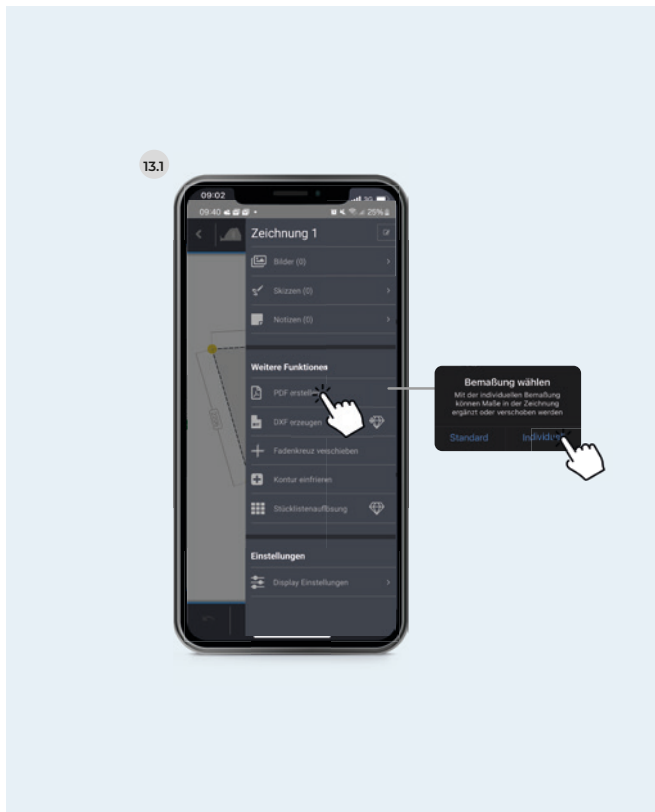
13.1

09:02

09:40

25%

Zeichnung 1

Bilder (0)

Skizzen (0)

Notizen (0)

Weitere Funktionen

PDF erstel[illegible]

DXF erzeugen

Fadenkreuz verschieben

Kontur einfrieren

Stücklistenaufbau

Einstellungen

Display Einstellungen

Bemaßung wählen

Mit der individuellen Bemaßung können Maße in der Zeichnung ergänzt oder verschoben werden

Standard

Individu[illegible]